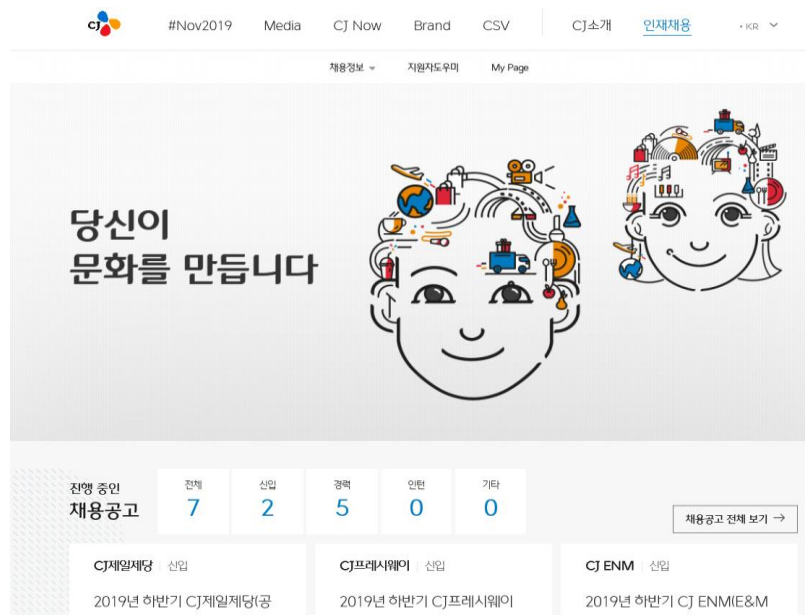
CJ #Nov2019 Media CJ Now Brand CSV CJ소개 인재채용 KR

채용정보 지원자도우미 My Page

당신이 문화를 만듭니다

진행 중인 채용공고

| 전체 | 신입 | 경력 | 인턴 | 기타 |
|---|---|---|---|---|
| 7 | 2 | 5 | 0 | 0 |

채용공고 전체 보기 →

CJ제일제당 | 신입
2019년 하반기 CJ제일제당(공

CJ프레시웨이 | 신입
2019년 하반기 CJ프레시웨이

CJ ENM | 신입
2019년 하반기 CJ ENM(E&M